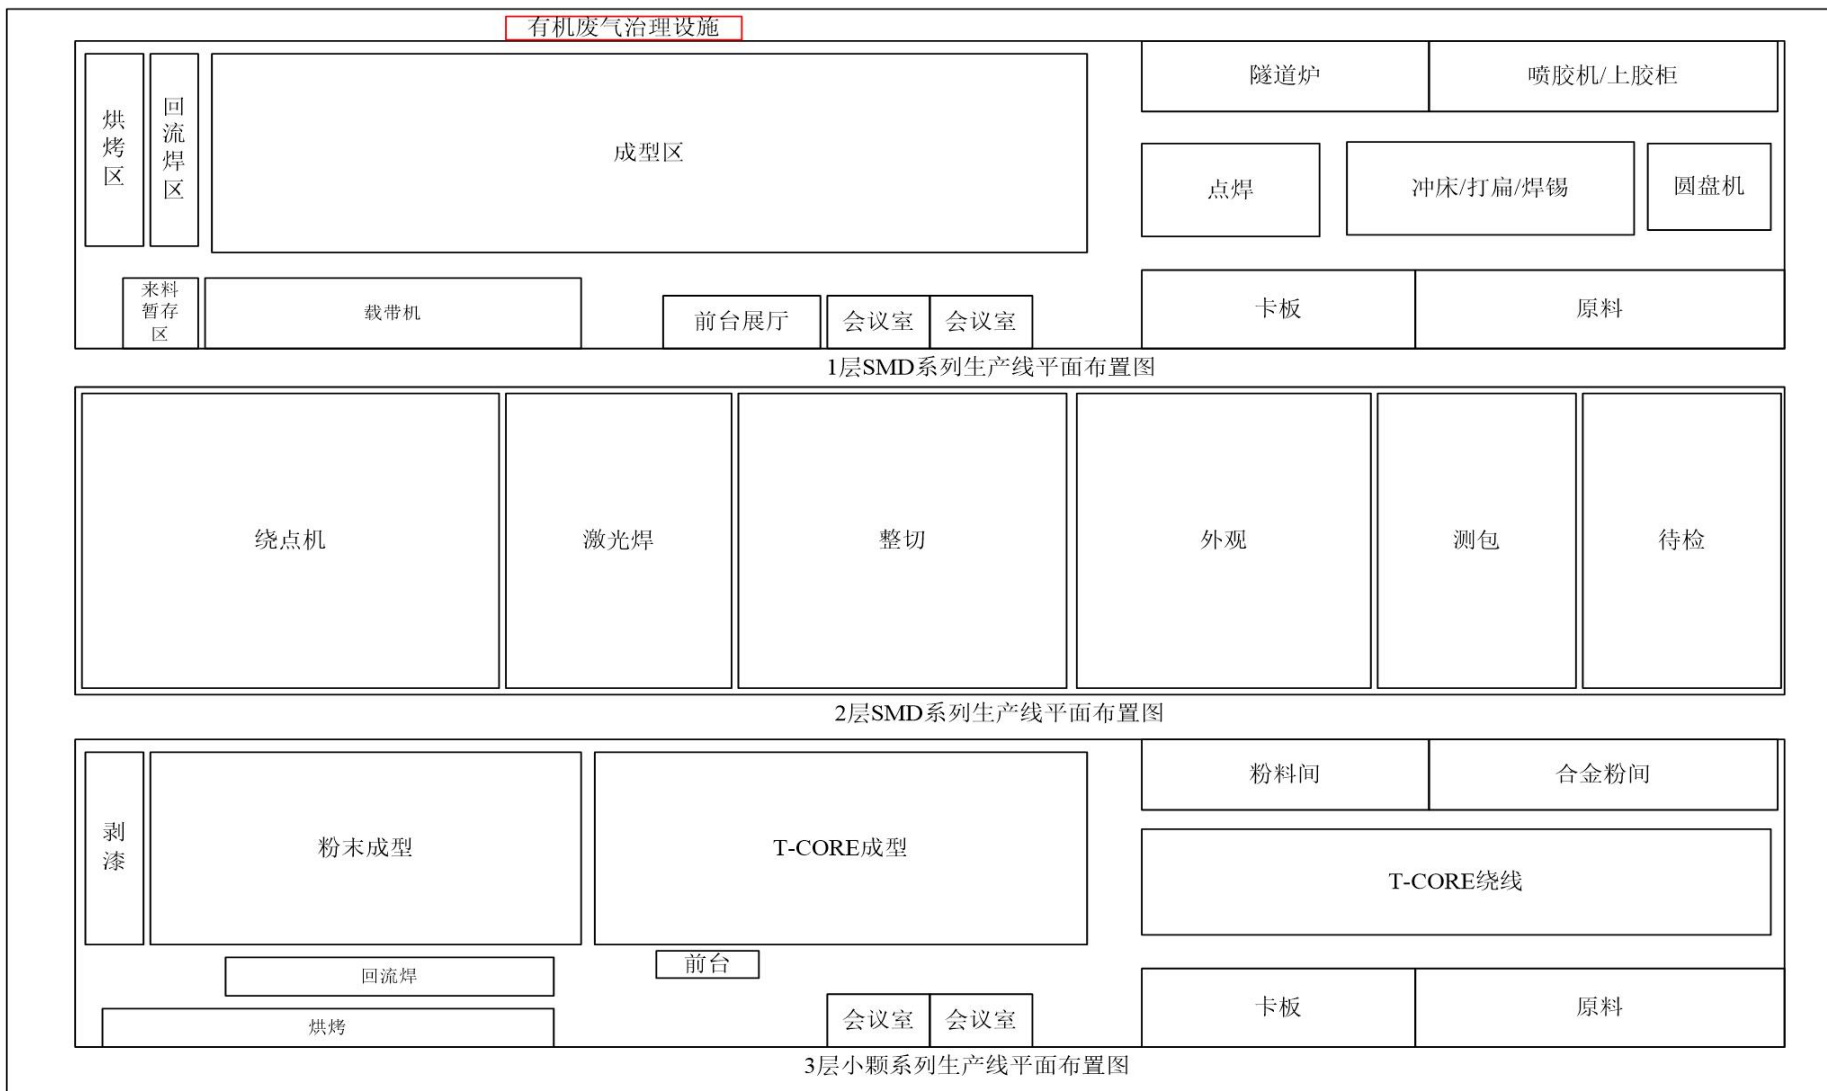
有机废气治理设施

烘烤区
回流焊区
成型区
隧道炉
喷胶机/上胶柜
点焊
冲床/打扁/焊锡
圆盘机
来料暂存区
载带机
前台展厅
会议室
会议室
卡板
原料

1层SMD系列生产线平面布置图

绕点机
激光焊
整切
外观
测包
待检

2层SMD系列生产线平面布置图

剥漆
粉末成型
T-CORE成型
粉料间
合金粉间
T-CORE绕线
回流焊
前台
烘烤
会议室
会议室
卡板
原料

3层小颗系列生产线平面布置图